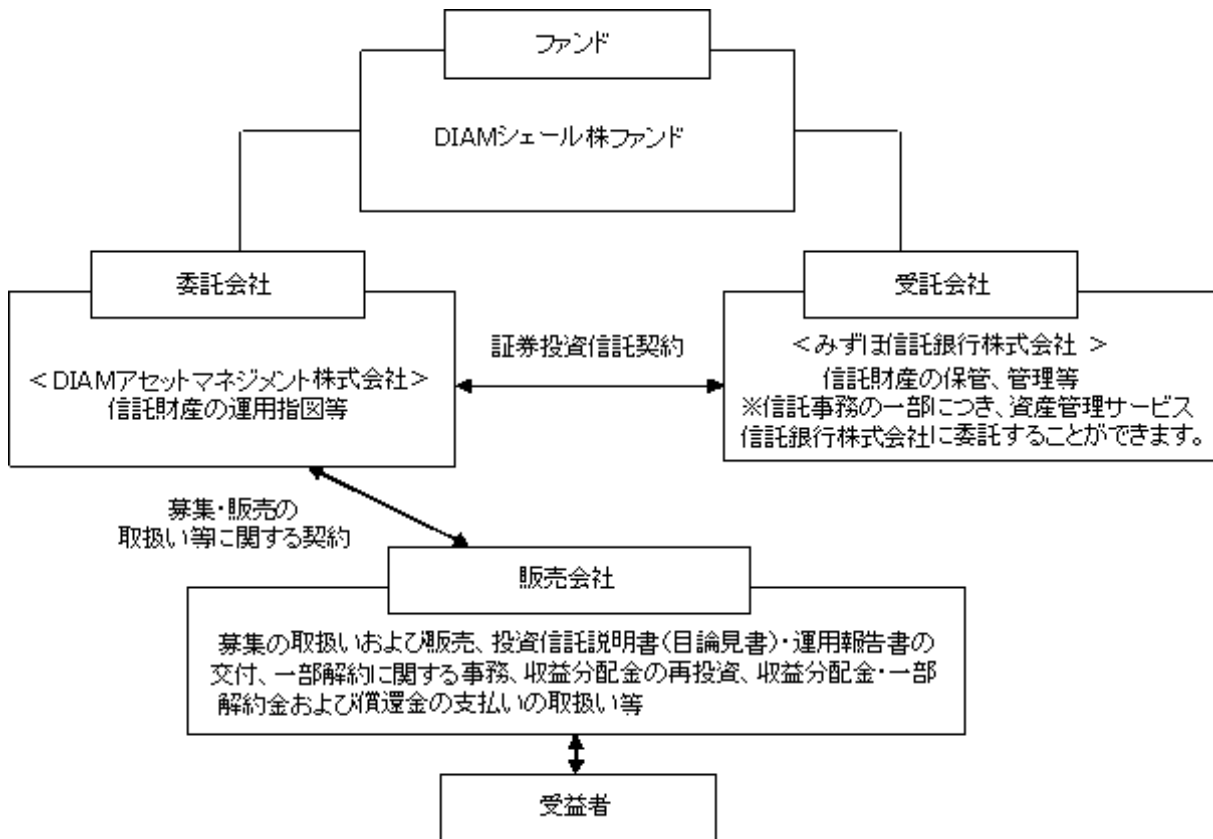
ファンド

DIAMシェール株ファンド

委託会社

＜DIAMアセットマネジメント株式会社＞
信託財産の運用指図等

証券投資信託契約

受託会社

＜みずほ信託銀行株式会社 ＞
信託財産の保管、管理等
※信託事務の一部につき、資産管理サービス信託銀行株式会社に委託することができます。

募集・販売の
取扱い等に関する契約

販売会社

募集の取扱いおよび販売、投資信託説明書(目論見書)・運用報告書の交付、一部解約に関する事務、収益分配金の再投資、収益分配金・一部解約金および償還金の支払いの取扱い等

受益者